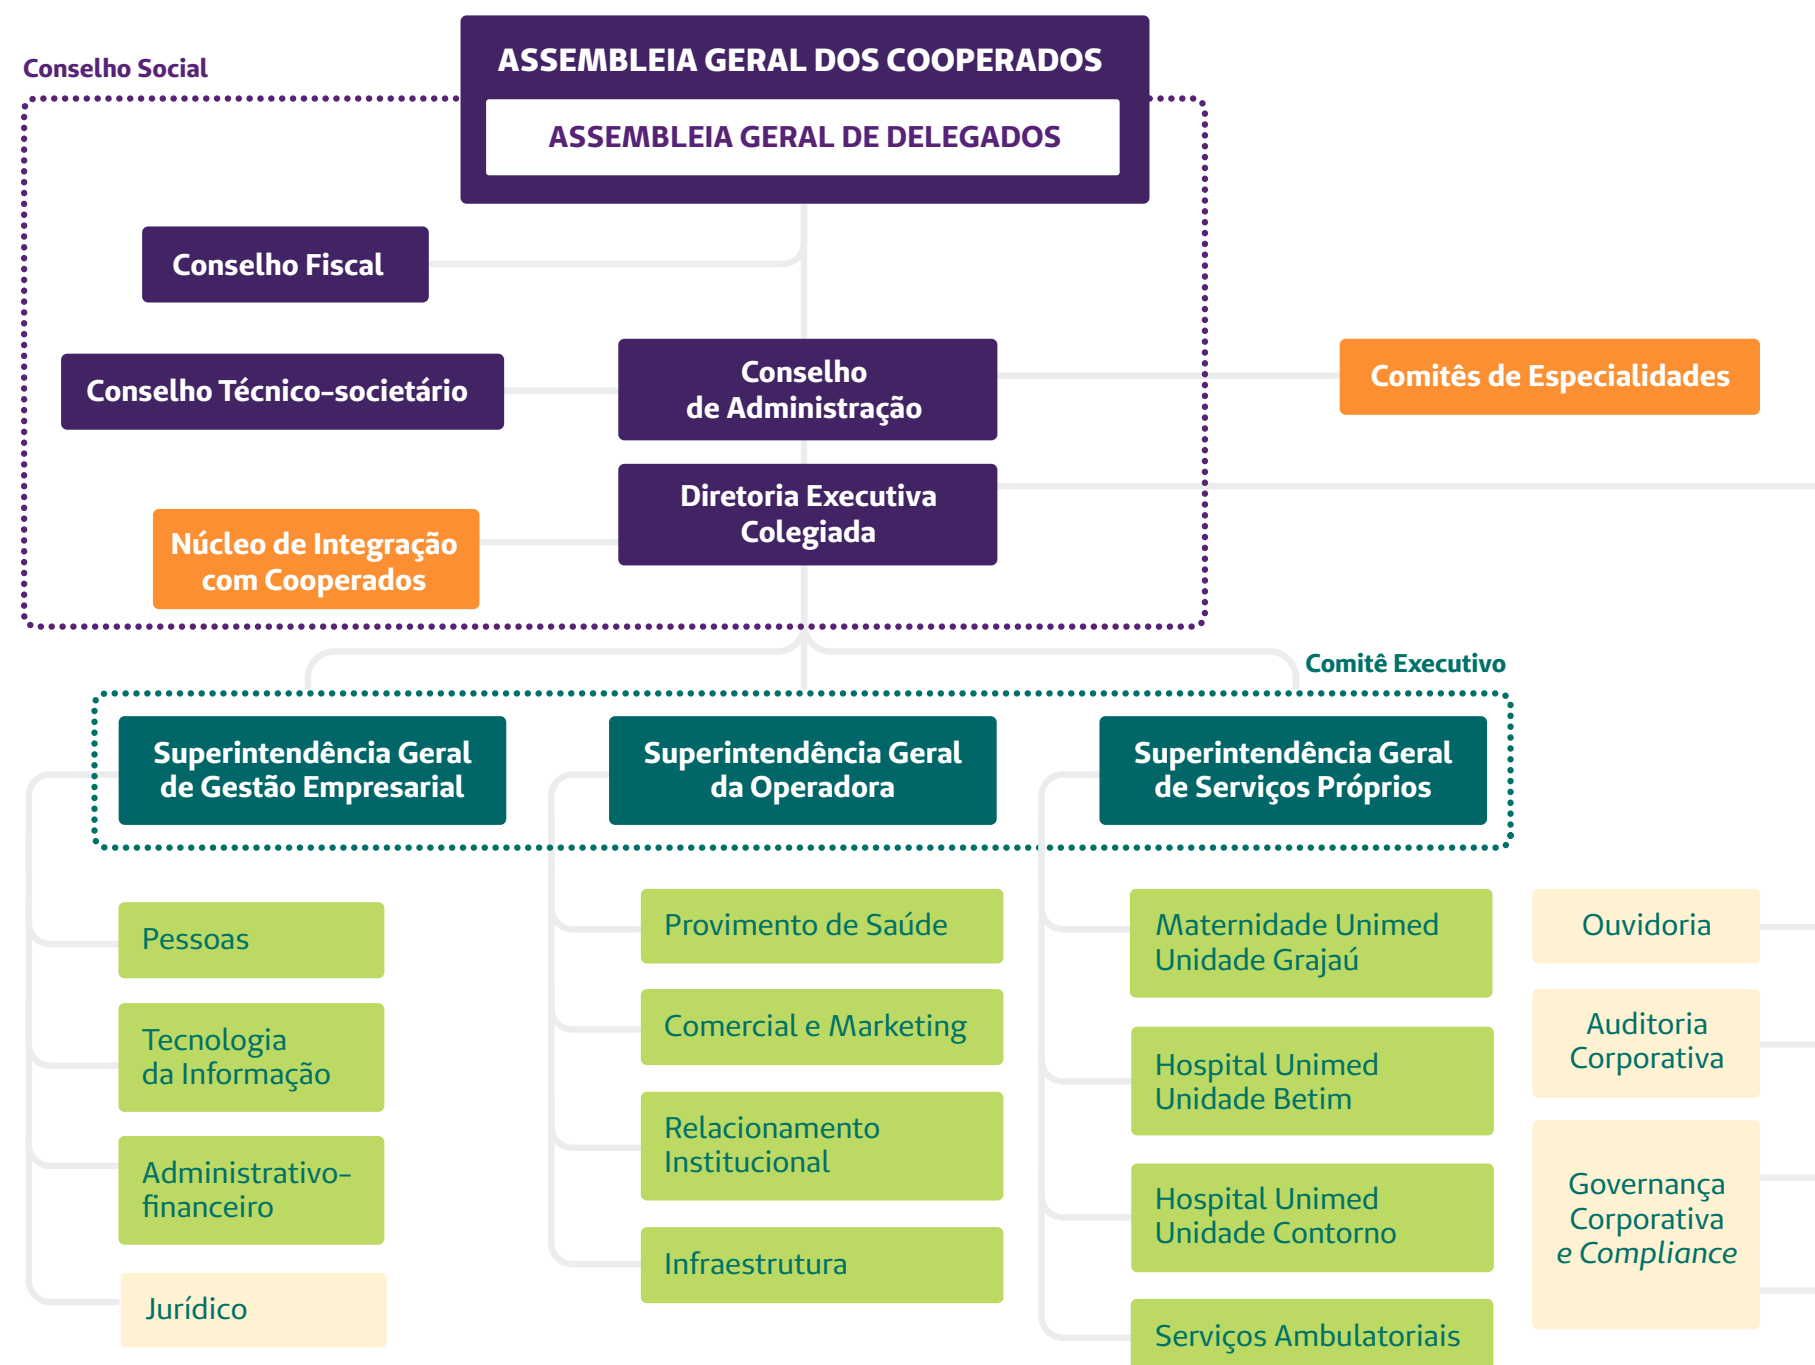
Conselho Social

ASSEMBLEIA GERAL DOS COOPERADOS

ASSEMBLEIA GERAL DE DELEGADOS

Conselho Fiscal

Conselho Técnico-societário

Conselho de Administração

Comitês de Especialidades

Diretoria Executiva Colegiada

Núcleo de Integração com Cooperados

Comitê Executivo

Superintendência Geral de Gestão Empresarial

Superintendência Geral da Operadora

Superintendência Geral de Serviços Próprios

Pessoas

Tecnologia da Informação

Administrativo-financeiro

Jurídico

Provimento de Saúde

Comercial e Marketing

Relacionamento Institucional

Infraestrutura

Maternidade Unimed Unidade Grajaú

Hospital Unimed Unidade Betim

Hospital Unimed Unidade Contorno

Serviços Ambulatoriais

Ouvidoria

Auditoria Corporativa

Governança Corporativa e *Compliance*